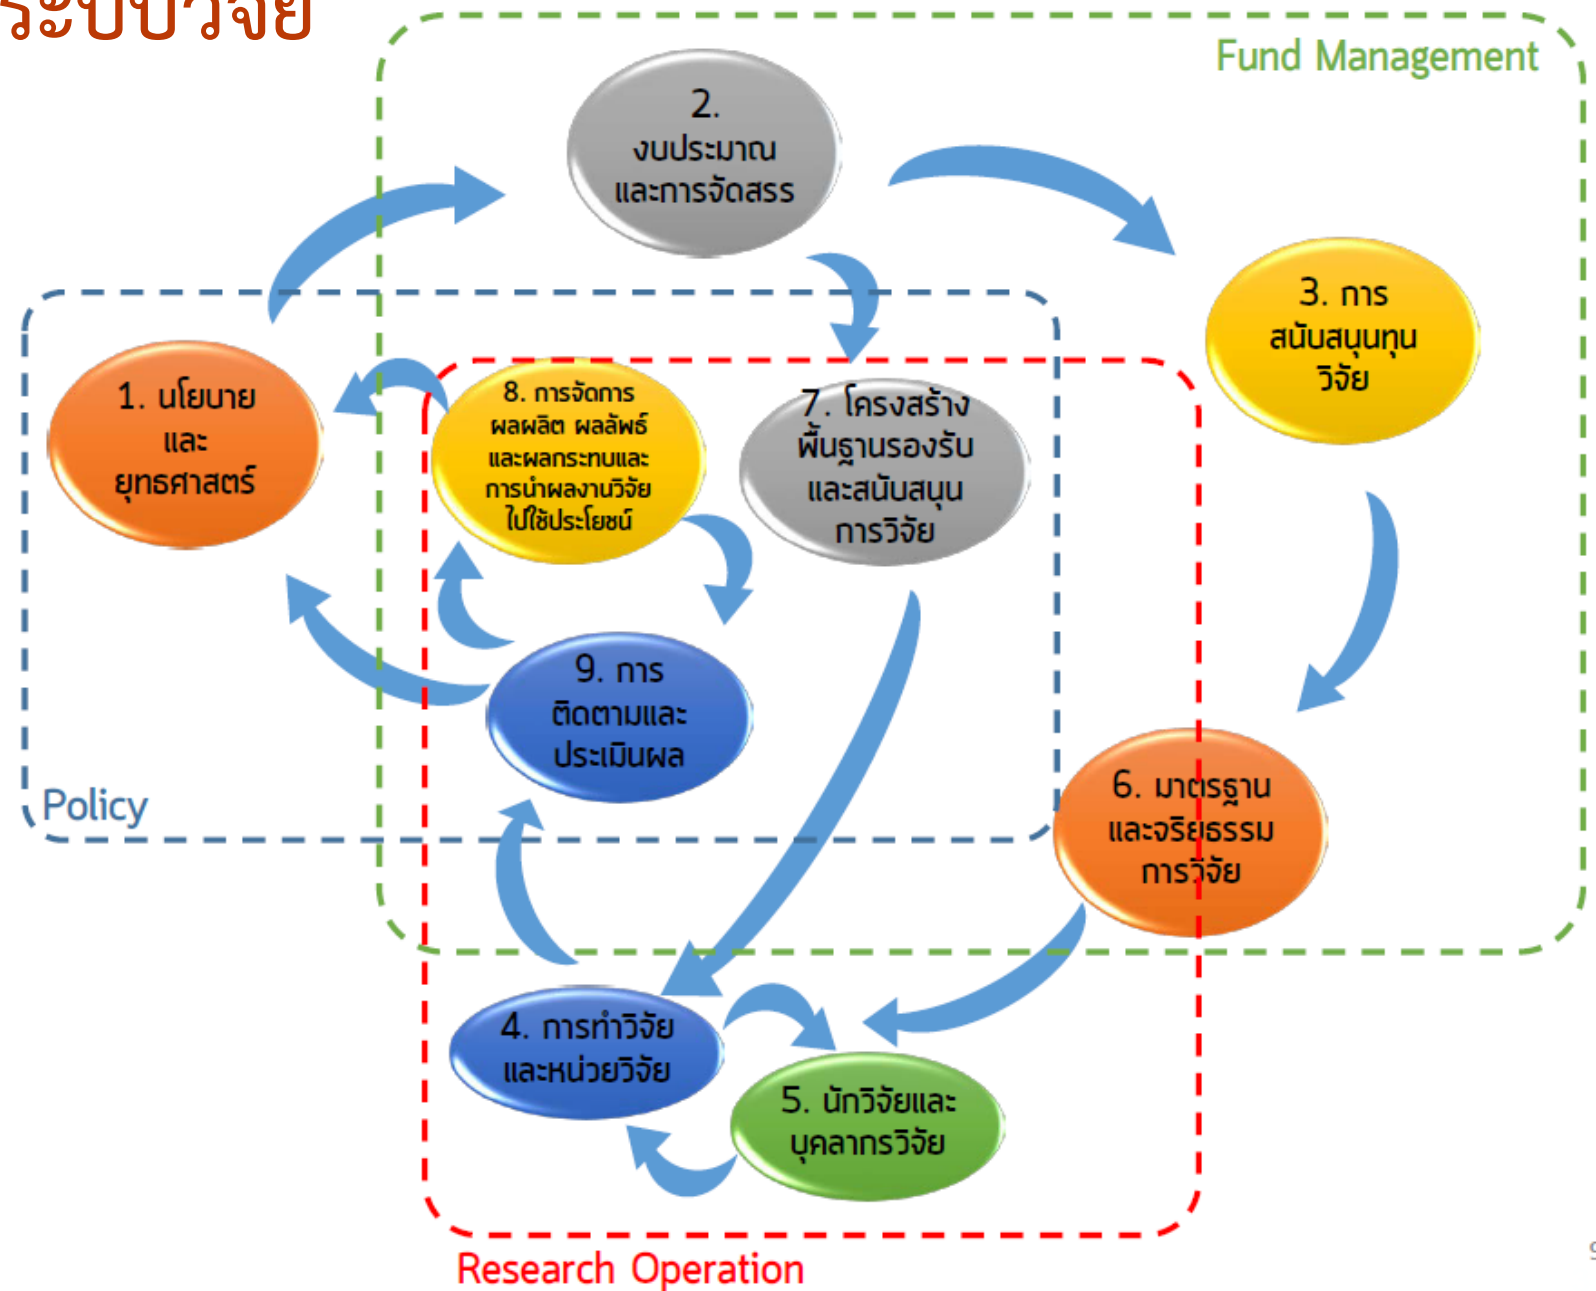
ระบบวิจัย

Fund Management

2. งบประมาณและการจัดสรร

3. การสนับสนุนทุนวิจัย

1. นโยบายและยุทธศาสตร์

8. การจัดการผลผลิต ผลลัพธ์และผลกระทบและการนำผลงานวิจัยไปใช้ประโยชน์

7. โครงสร้างพื้นฐานรองรับและสนับสนุนการวิจัย

9. การติดตามและประเมินผล

Policy

6. มาตรฐานและจริยธรรมการวิจัย

4. การทำวิจัยและหน่วยวิจัย

5. นักวิจัยและบุคลากรวิจัย

Research Operation